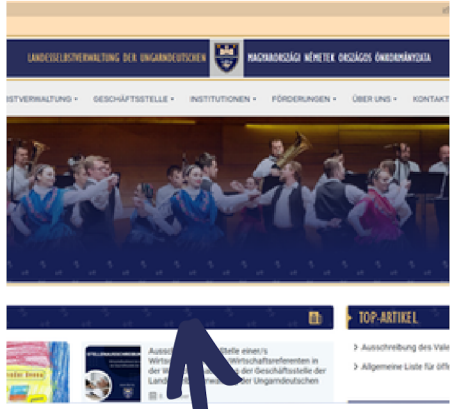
LANDESSELBSTVERWALTUNG DER UNGARNDEUTSCHEN MAGYARORSZÁGI NÉMETEK ORSZÁGOS ÖNKORMÁNYZATA

STVERWALTUNG ▾ GESCHÄFTSSTELLE ▾ INSTITUTIONEN ▾ FÖRDERUNGEN ▾ ÜBER UNS ▾ KONTAKT

TOP-ARTIKEL

Auss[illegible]stelle einer/s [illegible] Wirtschaftsreferenten in der W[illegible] der Geschäftsstelle der Land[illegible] der Ungarndeutschen

› Ausschreibung des Vale

› Allgemeine Liste für öff